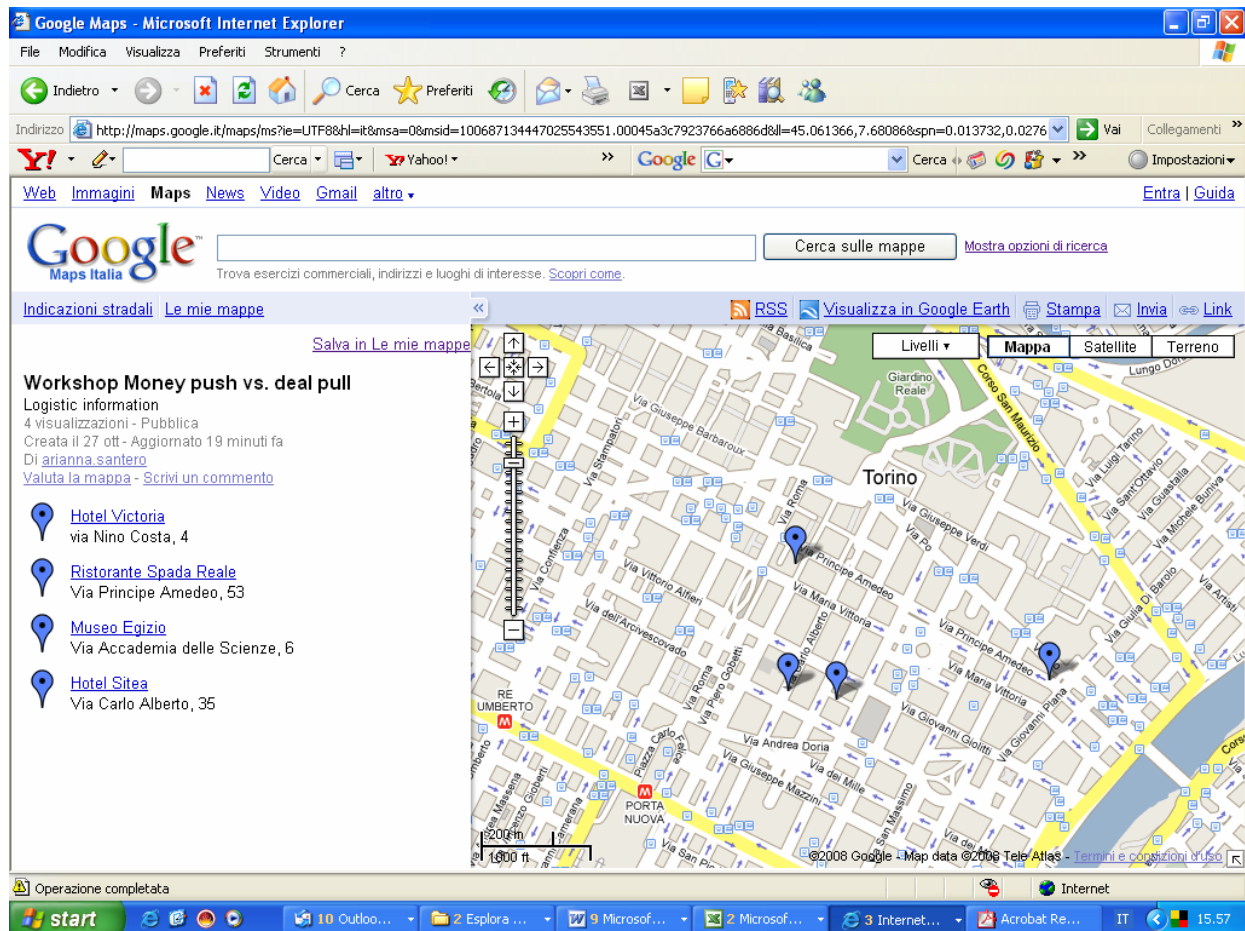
Google Maps - Microsoft Internet Explorer

File Modifica Visualizza Preferiti Strumenti ?

Indietro Cerca Preferiti

Indirizzo http://maps.google.it/maps/ms?ie=UTF8&hl=it&msa=0&msid=100687134447025543551.00045a3c7923766a6886d&ll=45.061366,7.68086&spn=0.013732,0.0276 Vai Collegamenti »

Y! Cerca Yahoo! » Google G Cerca Impostazioni

Web Immagini Maps News Video Gmail altro

Entra | Guida

Google Maps Italia

Cerca sulle mappe

Mostra opzioni di ricerca

Trova esercizi commerciali, indirizzi e luoghi di interesse. Scopri come.

Indicazioni stradali Le mie mappe

«

RSS Visualizza in Google Earth Stampa Invia Link

Salva in Le mie mappe

Workshop Money push vs. deal pull

Logistic information

4 visualizzazioni - Pubblica

Creata il 27 ott - Aggiornato 19 minuti fa

Di arianna.santero

Valuta la mappa - Scrivi un commento

Hotel Victoria
via Nino Costa, 4

Ristorante Spada Reale
Via Principe Amedeo, 53

Museo Egizio
Via Accademia delle Scienze, 6

Hotel Sitea
Via Carlo Alberto, 35

Livelli Mappa Satellite Terreno

Giardino Reale

Corso San Maurizio

Lungo Po

Via Giuseppe Barbaroux

Via Stampatori

Torino

Via Roma

Via Giuseppe Verdi

Via Po

Via Luigi Tarino

Via Sant'Ottavio

Via Guastalla

Via Michele Buniva

Via Principe Amedeo

Via Confienza

Via Vittorio Alfieri

Via Maria Vittoria

Via dell'Arcivescovado

Via Carlo Alberto

Via Principe Amedeo

Via Giulia di Barolo

Via Artisti

Via Maria Vittoria

Via Roma

Via Pietro Gobetti

RE UMBERTO

Via Giovanni Giolitti

Via Giovanni Plana

Via Andrea Doria

Piazza Carlo Felice

Via Giuseppe Mazzini

Via dei Mille

Via San Massimo

PORTA NUOVA

Via San Pio

200 m
1000 ft

©2008 Google - Map data ©2008 Tele Atlas - Termini e condizioni d'uso

Operazione completata

Internet

start

10 Outloo...

2 Esplora ...

9 Microsof...

2 Microsof...

3 Internet...

Acrobat Re...

IT

15.57